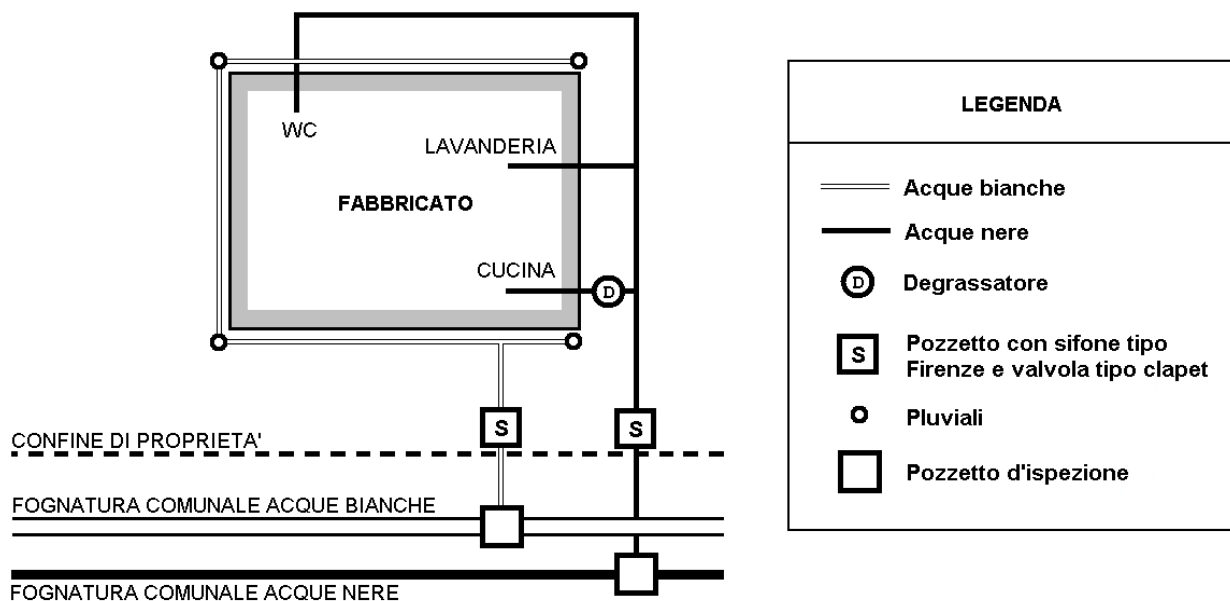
WC

LAVANDERIA

FABBRICATO

CUCINA

D

S

S

CONFINE DI PROPRIETA'

FOGNATURA COMUNALE ACQUE BIANCHE

FOGNATURA COMUNALE ACQUE NERE

LEGENDA

Acque bianche

Acque nere

D Degrassatore

S Pozzetto con sifone tipo Firenze e valvola tipo clapet

Pluviali

Pozzetto d'ispezione